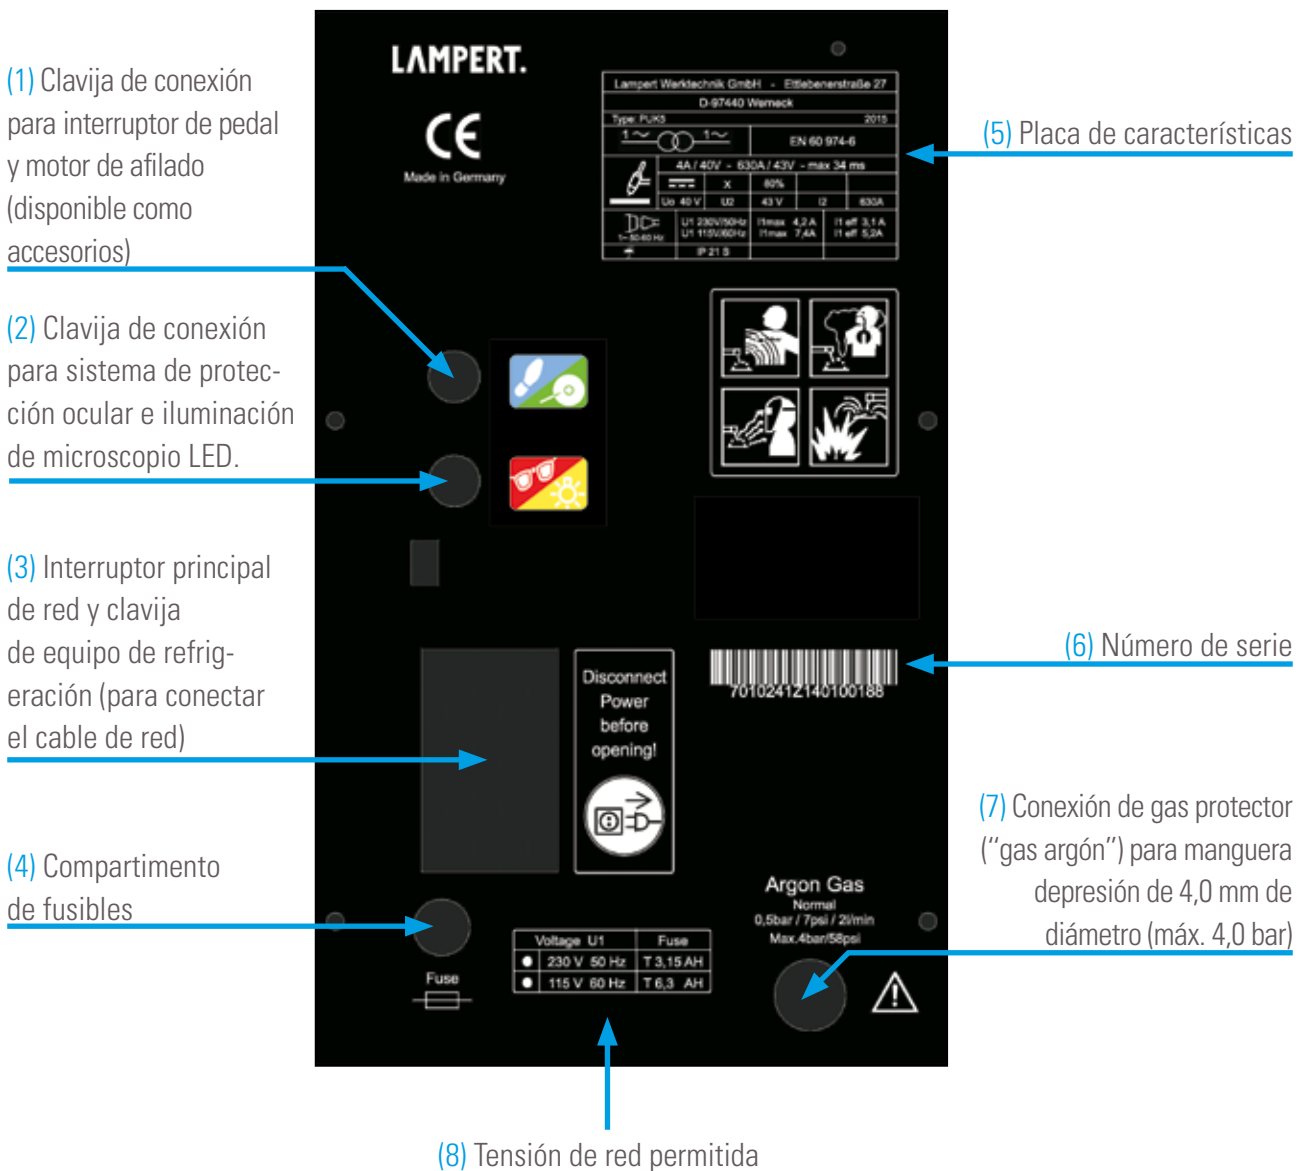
(1) Clavija de conexión para interruptor de pedal y motor de afilado (disponible como accesorios)

(2) Clavija de conexión para sistema de protección ocular e iluminación de microscopio LED.

(3) Interruptor principal de red y clavija de equipo de refrigeración (para conectar el cable de red)

(4) Compartimento de fusibles

LAMPERT.

CE

Made in Germany

Lampert Werktechnik GmbH - Ettlebenerstraße 27
D-97440 Werneck
Type: PUK5 2015
EN 60 974-6
4A / 40V - 630A / 43V - max 34 ms
X 60%
Uo 40 V U2 43 V I2 630A
U1 230V/50Hz I1max 4,2 A I1 eff 3,1 A
U1 115V/60Hz I1max 7,4A I1 eff 5,2A
1~50-60 Hz
IP 21 S

(5) Placa de características

(6) Número de serie

7010241Z140100188

Disconnect Power before opening!

Argon Gas
Normal
0,5bar / 7psi / 2l/min
Max.4bar/58psi

(7) Conexión de gas protector ("gas argón") para manguera depresión de 4,0 mm de diámetro (máx. 4,0 bar)

Fuse

| | Voltage U1 | Fuse |
|---|---|---|
| ● | 230 V 50 Hz | T 3,15 AH |
| ● | 115 V 60 Hz | T 6,3 AH |

(8) Tensión de red permitida